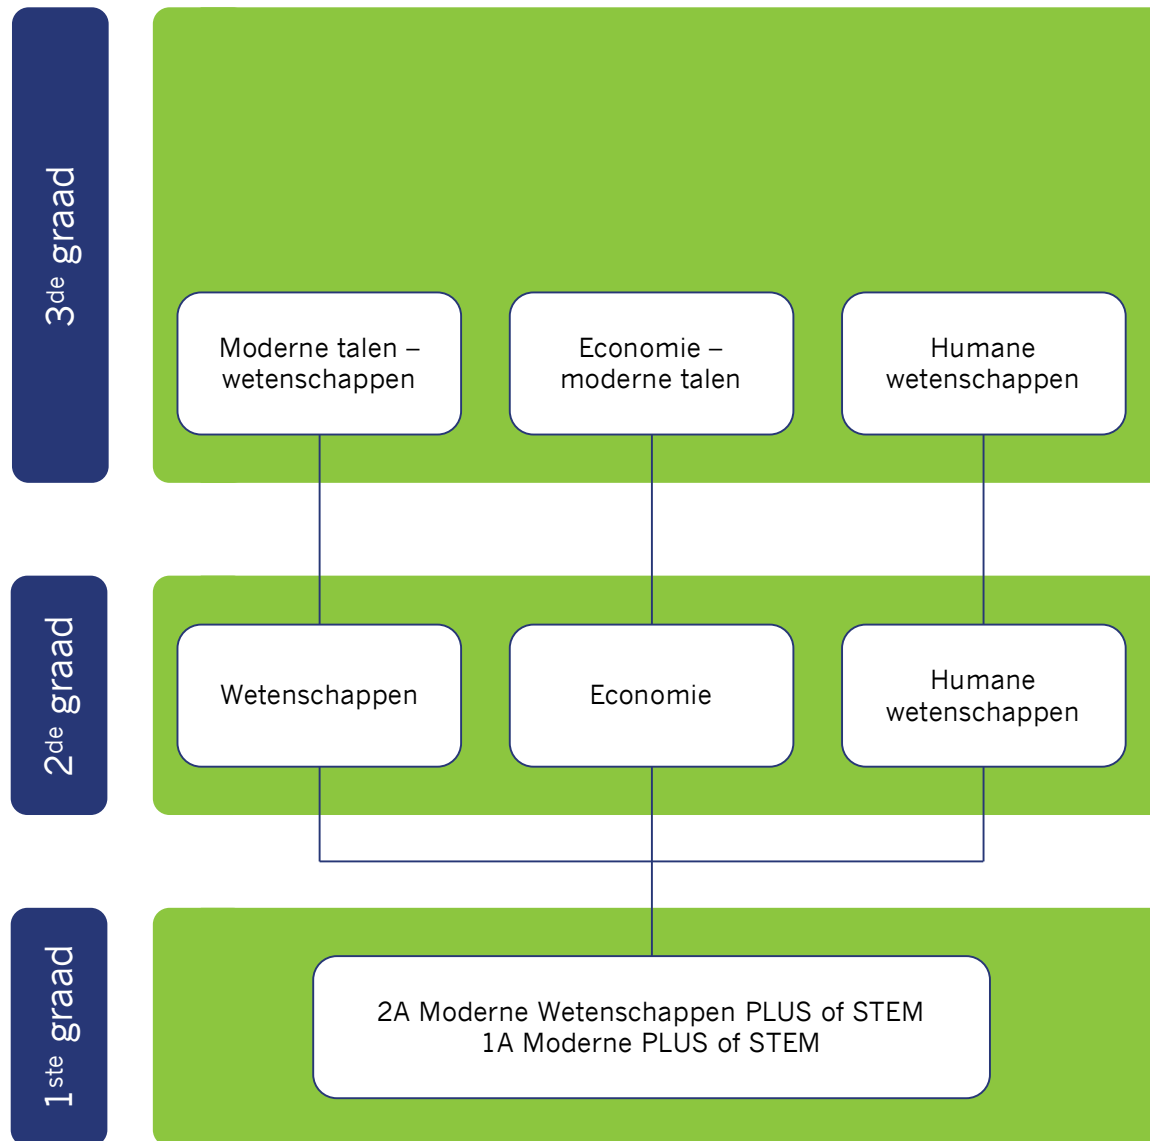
3$^{de}$ graad

Moderne talen – wetenschappen

Economie – moderne talen

Humane wetenschappen

2$^{de}$ graad

Wetenschappen

Economie

Humane wetenschappen

1$^{ste}$ graad

2A Moderne Wetenschappen PLUS of STEM
1A Moderne PLUS of STEM